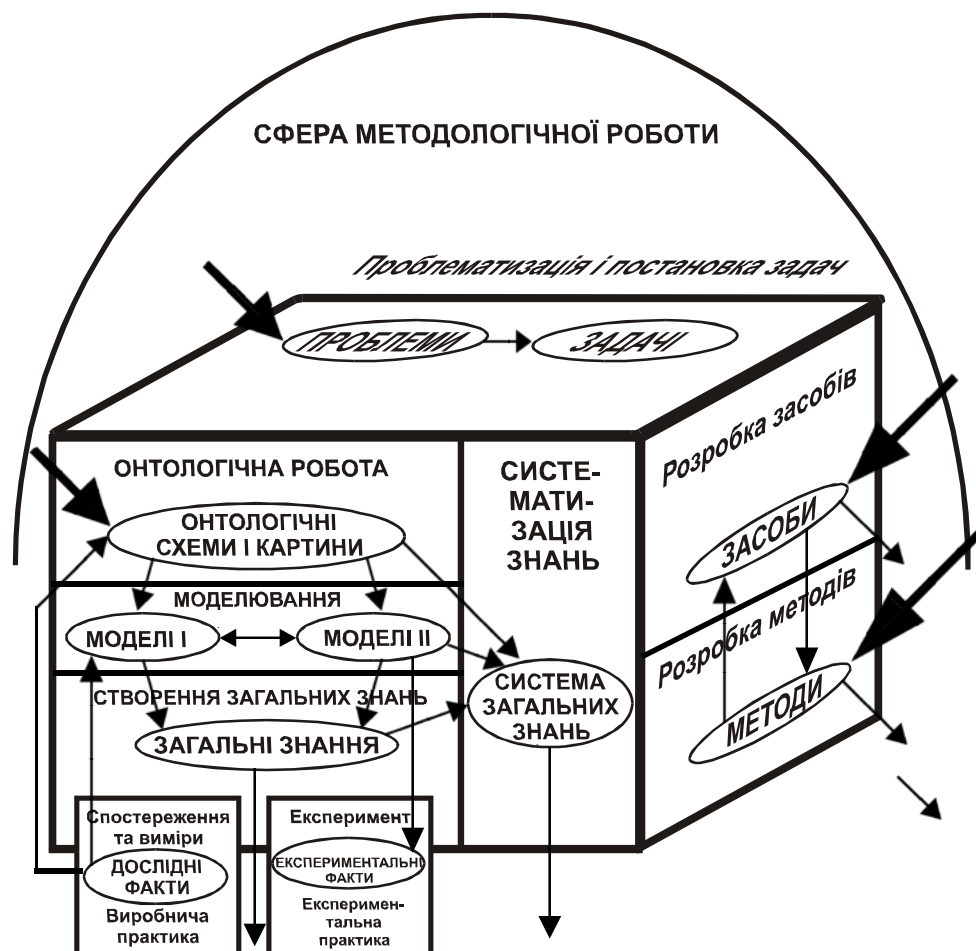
СФЕРА МЕТОДОЛОГІЧНОЇ РОБОТИ

Проблематизація і постановка задач

ПРОБЛЕМИ

ЗАДАЧІ

ОНТОЛОГІЧНА РОБОТА

ОНТОЛОГІЧНІ СХЕМИ І КАРТИНИ

МОДЕЛЮВАННЯ

МОДЕЛІ І

МОДЕЛІ ІІ

СТВОРЕННЯ ЗАГАЛЬНИХ ЗНАНЬ

ЗАГАЛЬНІ ЗНАННЯ

СИСТЕМАТИЗАЦІЯ ЗНАНЬ

СИСТЕМА ЗАГАЛЬНИХ ЗНАНЬ

Розробка засобів

ЗАСОБИ

Розробка методів

МЕТОДИ

Спостереження та виміри

ДОСЛІДНІ ФАКТИ

Виробнича практика

Експеримент

ЕКСПЕРИМЕНТАЛЬНІ ФАКТИ

Експериментальна практика